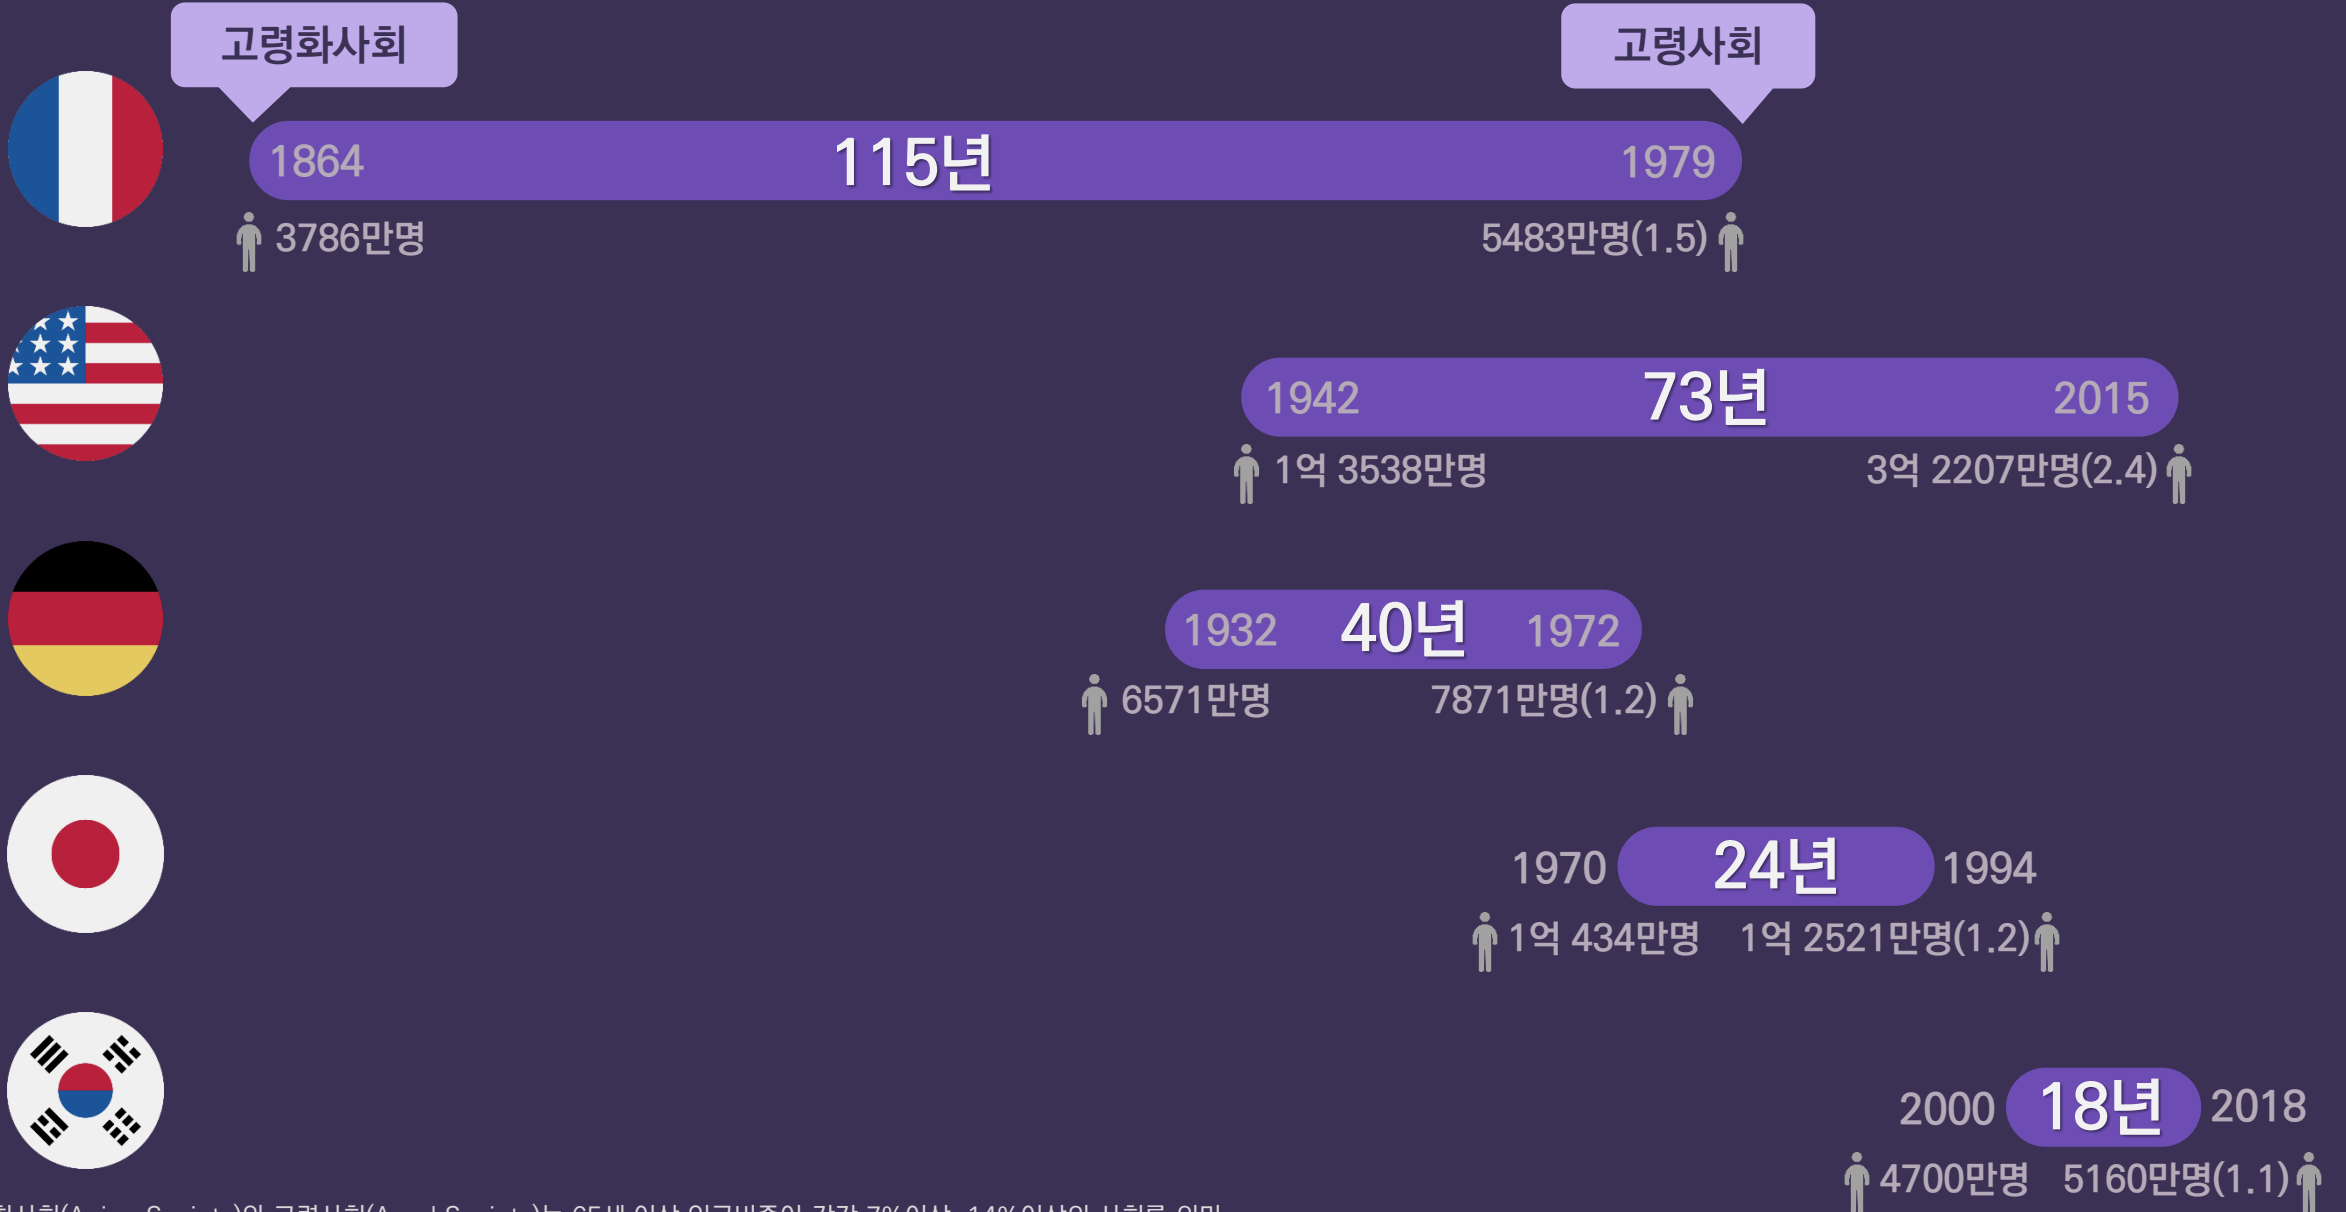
고령화사회

고령사회

1864 115년 1979

3786만명

5483만명(1.5)

1942 73년 2015

1억 3538만명

3억 2207만명(2.4)

1932 40년 1972

6571만명

7871만명(1.2)

1970 24년 1994

1억 434만명

1억 2521만명(1.2)

2000 18년 2018

4700만명

5160만명(1.1)

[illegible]